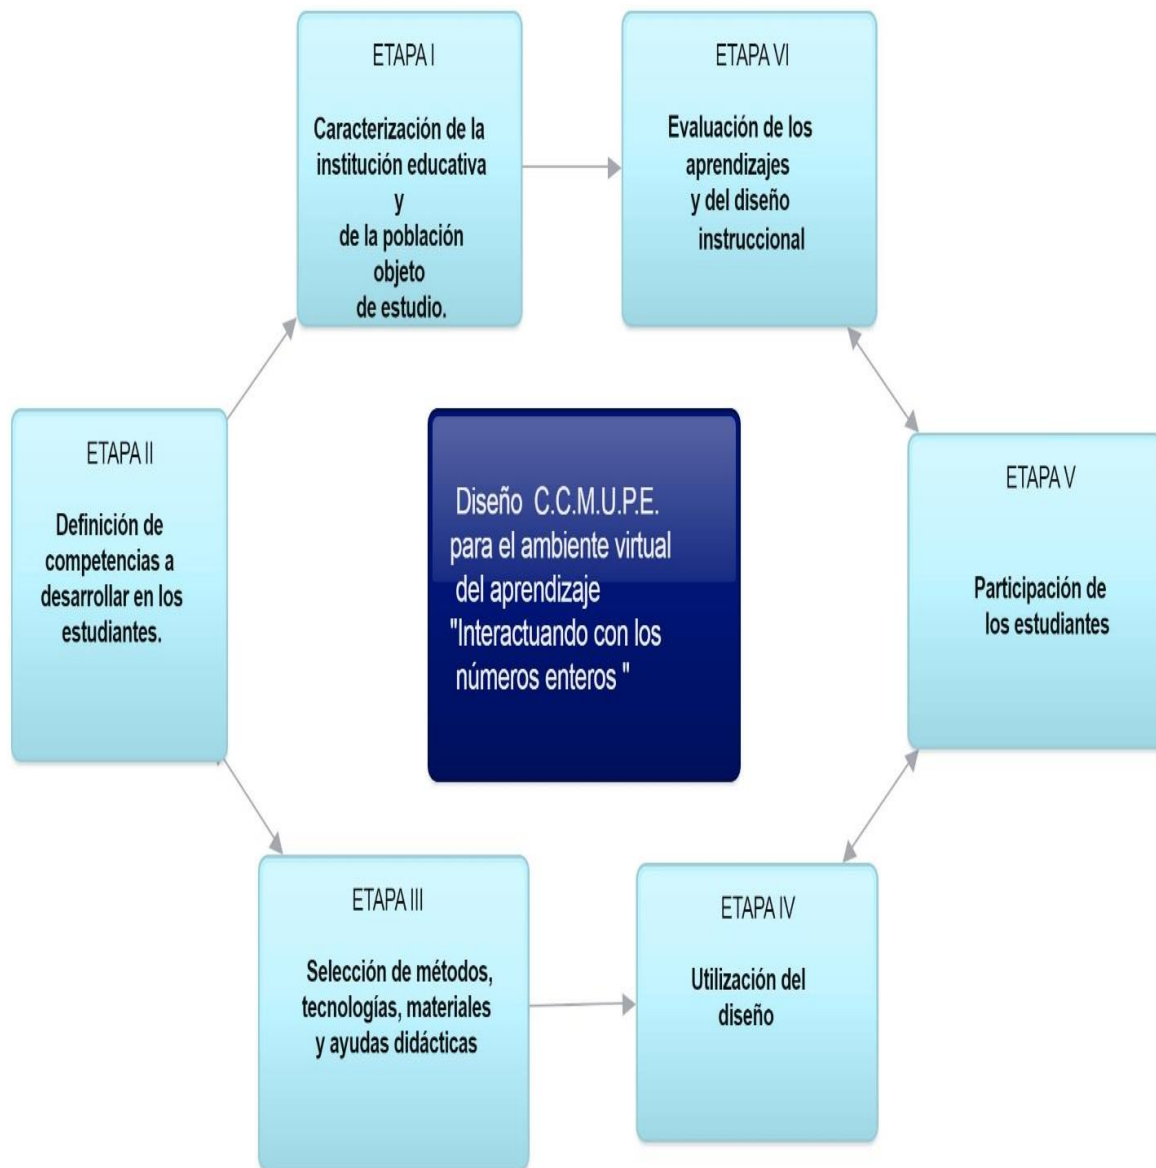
ETAPA I

Caracterización de la institución educativa y de la población objeto de estudio.

ETAPA VI

Evaluación de los aprendizajes y del diseño instruccional

ETAPA II

Definición de competencias a desarrollar en los estudiantes.

Diseño C.C.M.U.P.E. para el ambiente virtual del aprendizaje "Interactuando con los números enteros "

ETAPA V

Participación de los estudiantes

ETAPA III

Selección de métodos, tecnologías, materiales y ayudas didácticas

ETAPA IV

Utilización del diseño